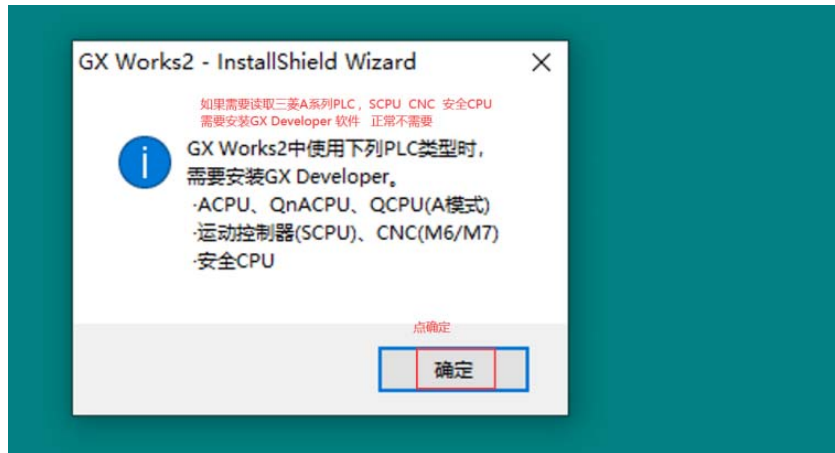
GX Works2 - InstallShield Wizard

如果需要读取三菱A系列PLC，SCPU CNC 安全CPU 需要安装GX Developer 软件 正常不需要

GX Works2中使用下列PLC类型时，需要安装GX Developer。
·ACPU、QnACPU、QCPU(A模式)
·运动控制器(SCPU)、CNC(M6/M7)
·安全CPU

点确定

确定